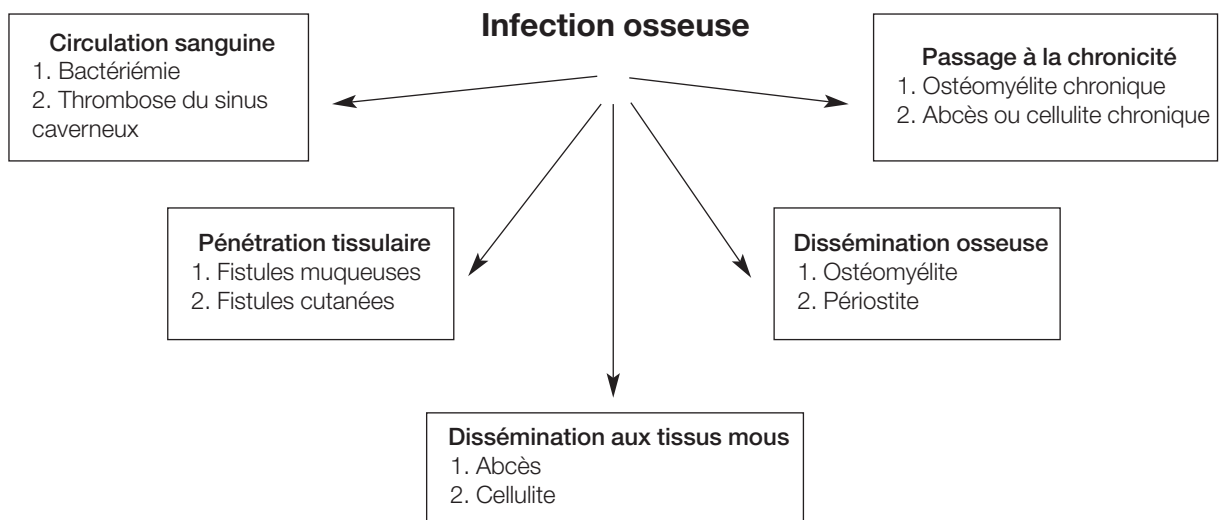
Infection osseuse

Circulation sanguine
1. Bactériémie
2. Thrombose du sinus caverneux

Passage à la chronicité
1. Ostéomyélite chronique
2. Abcès ou cellulite chronique

Pénétration tissulaire
1. Fistules muqueuses
2. Fistules cutanées

Dissémination osseuse
1. Ostéomyélite
2. Périostite

Dissémination aux tissus mous
1. Abcès
2. Cellulite